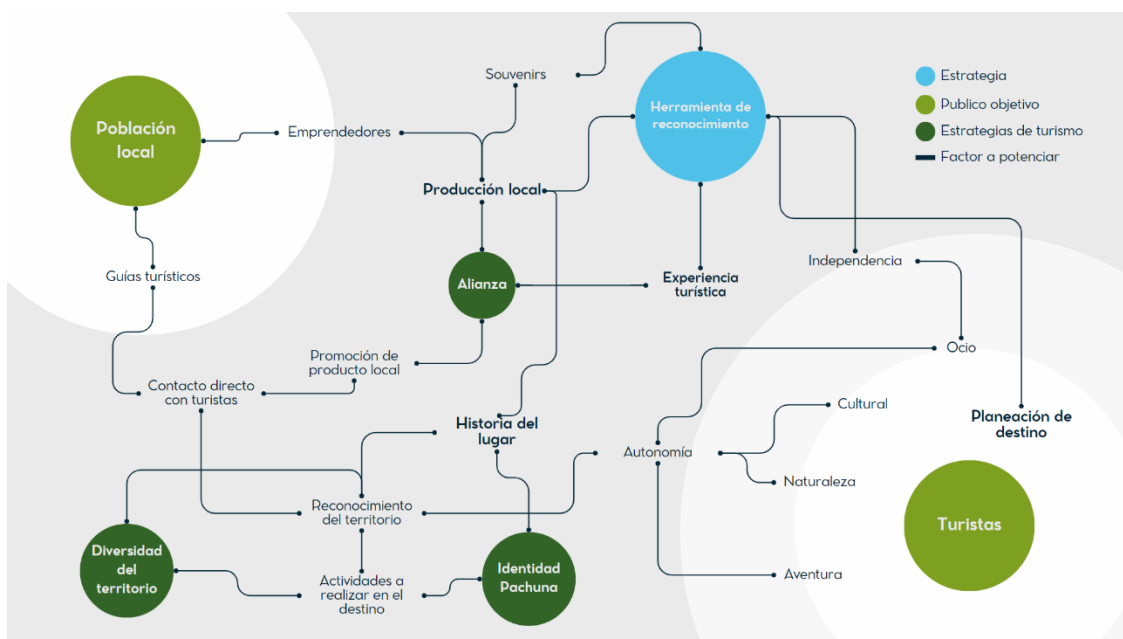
Estrategia
Publico objetivo
Estrategias de turismo
Factor a potenciar

Población local

Souvenirs

Herramienta de reconocimiento

Emprendedores

Producción local

Alianza

Experiencia turística

Independencia

Guías turísticos

Ocio

Promoción de producto local

Contacto directo con turistas

Historia del lugar

Cultural

Planeación de destino

Autonomía

Naturaleza

Reconocimiento del territorio

Turistas

Diversidad del territorio

Identidad Pachuna

Actividades a realizar en el destino

Aventura